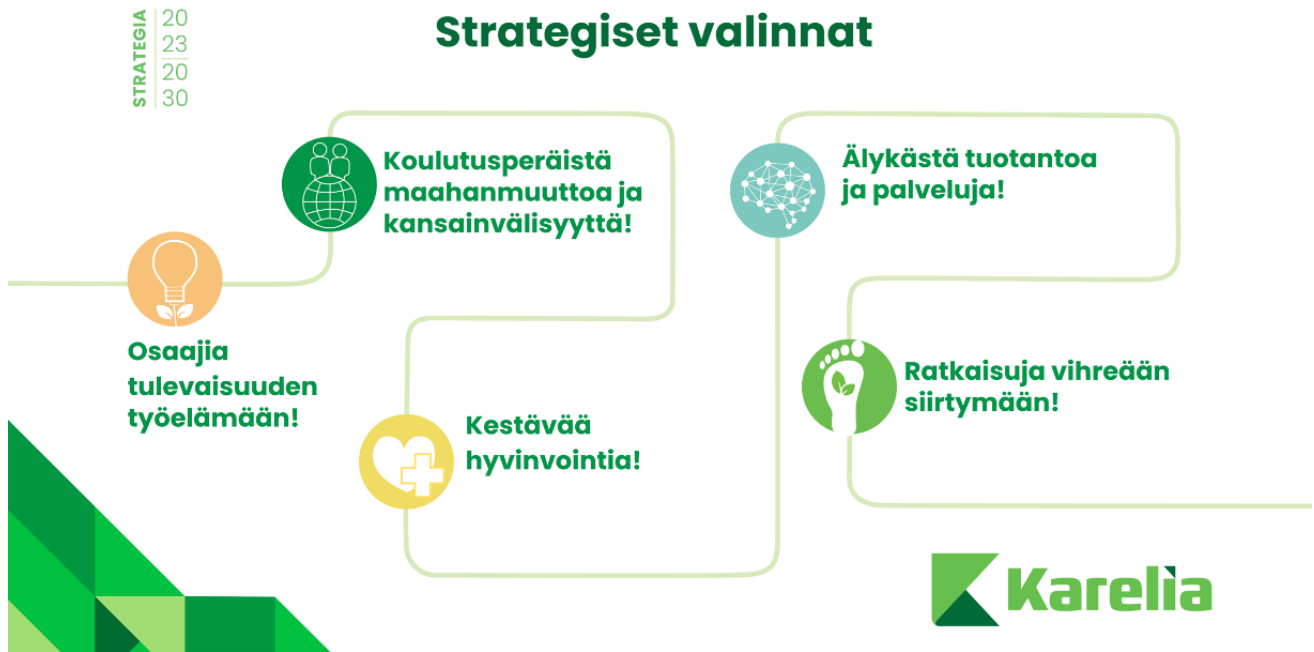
STRATEGIA 20 23 20 30

Strategiset valinnat

Koulutusperäistä maahanmuuttoa ja kansainvälisyyttä!

Älykästä tuotantoa ja palveluja!

Osaajia tulevaisuuden työelämään!

Kestävää hyvinvointia!

Ratkaisuja vihreään siirtymään!

Karelia